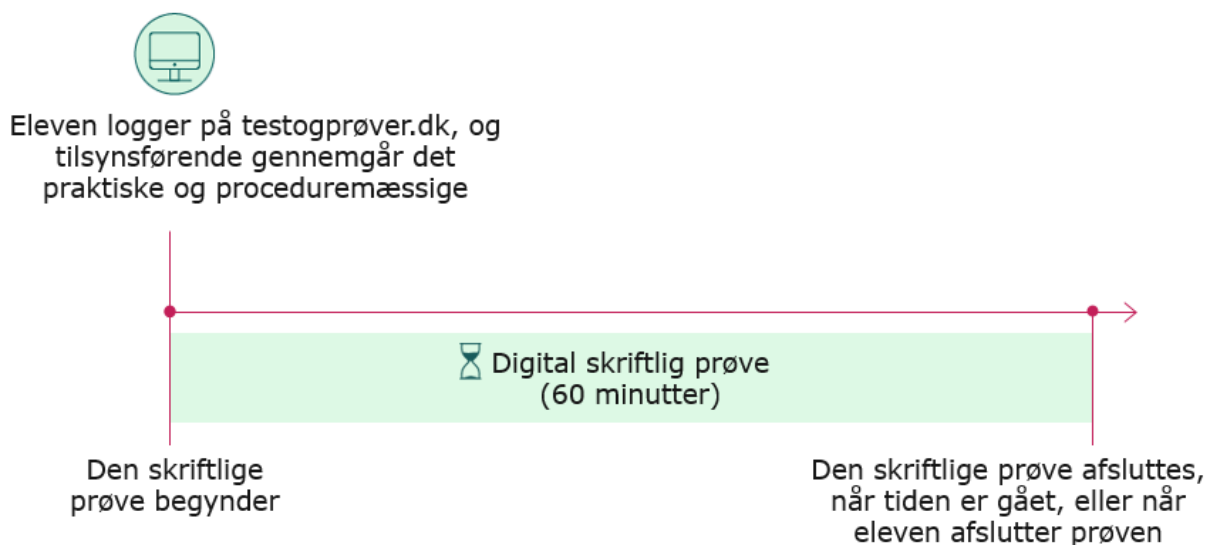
Eleven logger på testogprøver.dk, og tilsynsførende gennemgår det praktiske og proceduremæssige

Digital skriftlig prøve
(60 minutter)

Den skriftlige prøve begynder

Den skriftlige prøve afsluttes, når tiden er gået, eller når eleven afslutter prøven